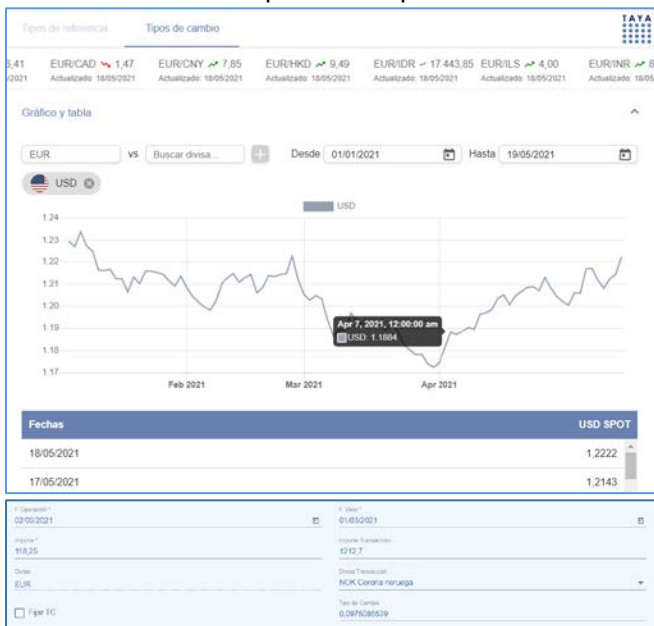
Tipos de referencia | Tipos de cambio

TAYA

3,41 /2021 | EUR/CAD 1,47 Actualizado: 18/05/2021 | EUR/CNY 7,85 Actualizado: 18/05/2021 | EUR/HKD 9,49 Actualizado: 18/05/2021 | EUR/IDR 17.443,85 Actualizado: 18/05/2021 | EUR/ILS 4,00 Actualizado: 18/05/2021 | EUR/INR 8 Actualizado: 18/05/2021

Gráfico y tabla

EUR vs Buscar divisa... + Desde 01/01/2021 Hasta 19/05/2021

USD

USD

1.24
1.23
1.22
1.21
1.20
1.19
1.18
1.17

Apr 7, 2021, 12:00:00 am
USD: 1.1884

Feb 2021 Mar 2021 Apr 2021

| Fechas | USD SPOT |
|---|---|
| 18/05/2021 | 1,2222 |
| 17/05/2021 | 1,2143 |

F. Operación * 02/03/2021
F. Valor * 01/03/2021
Importe * 118,25
Importe Transacción 1212,7
Divisa EUR
Divisa Transacción NOK Corona noruega
Fijar TC
Tipo de Cambio 0,0975080539